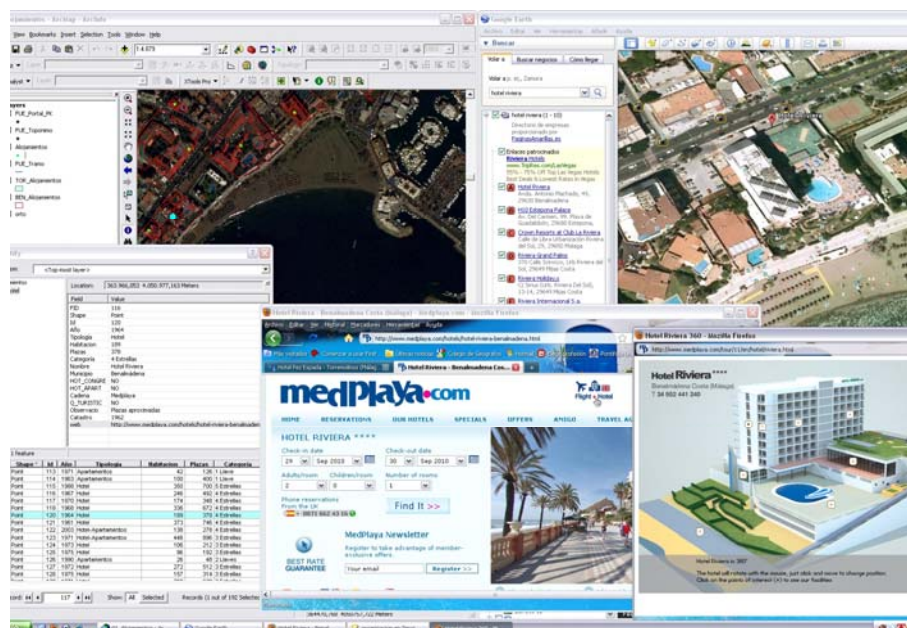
alojamientos - ArcMap - ArcInfo
View Bookmarks Insert Selection Tools Window Help
1:4.873
Layers
PUE_Portal_PK
PUE_Toponimo
Alojamientos
PUE_Tramo
TOR_Alojamientos
BEN_Alojamientos
orto

<Top-most layer>
Location: 363.966,053 4.050.977,163 Meters
| Field | Value |
|---|---|
| FID | 116 |
| Shape | Point |
| Id | 120 |
| Año | 1964 |
| Tipologia | Hotel |
| Habitacion | 189 |
| Plazas | 378 |
| Categoria | 4 Estrellas |
| Nombre | Hotel Riviera |
| Municipio | Benalmádena |
| HOT_CONGRE | NO |
| HOT_APART | NO |
| Cadena | Medplaya |
| O_TURISTIC | NO |
| Observacio | Plazas aproximadas |
| Catastro | 1962 |
| web | http://www.medplaya.com/hotels/hotel-riviera-benalmadena |

1 feature

| Shape | Id | Año | Tipologia | Habitacion | Plazas | Categoria |
|---|---|---|---|---|---|---|
| Point | 113 | 1971 | Apartamentos | 42 | 126 | 1 Llave |
| Point | 114 | 1983 | Apartamentos | 100 | 400 | 1 Llave |
| Point | 115 | 1990 | Hotel | 350 | 700 | 5 Estrellas |
| Point | 116 | 1967 | Hotel | 246 | 492 | 4 Estrellas |
| Point | 117 | 1970 | Hotel | 174 | 348 | 4 Estrellas |
| Point | 118 | 1968 | Hotel | 336 | 672 | 4 Estrellas |
| Point | 120 | 1964 | Hotel | 189 | 378 | 4 Estrellas |
| Point | 121 | 1983 | Hotel | 373 | 746 | 4 Estrellas |
| Point | 122 | 2003 | Hotel-Apartamentos | 139 | 278 | 4 Estrellas |
| Point | 123 | 1971 | Hotel-Apartamentos | 449 | 898 | 3 Estrellas |
| Point | 124 | 1972 | Hotel | 106 | 212 | 3 Estrellas |
| Point | 125 | 1975 | Hotel | 96 | 192 | 3 Estrellas |
| Point | 126 | 1986 | Apartamentos | 26 | 40 | 2 Llaves |
| Point | 127 | 1972 | Hotel | 272 | 512 | 3 Estrellas |
| Point | 128 | 1975 | Hotel | 157 | 314 | 3 Estrellas |

Record: 117 Show: All Selected Records (1 out of 192 Selected)

Google Earth
Archivo Editar Ver Herramientas Añadir Ayuda
Buscar
Volar a | Buscar negocios | Cómo llegar
Volar a p. ej.: Zamora
hotel riviera
Hotel riviera (1 - 10)
Directorio de empresas proporcionado por Paginasamarillas.es
Enlaces patrocinados
Riviera Hotels
www.Triplitas.com/LasVegas
Hotel Riviera
Avda. Antonio Machado, 49, 29630 Benalmádena
H10 Estepona Palace
Crown Resorts at Club La Riviera
Riviera Grand Palace
Riviera Hotel
Riviera Internacional S.a.
Hotel Riviera

Hotel Riviera - Benalmadena Costa (Malaga) - medplaya.com - Mozilla Firefox
Archivo Editar Ver Historial Marcadores Herramientas Ayuda
http://www.medplaya.com/hotels/hotel-riviera-benalmadena.html
Más visitados Comenzar a usar Firefox Últimas noticias Colegio de Geografos Hotmail
Hotel Flor Espada | Torremolinos (Malaga) | Hotel Riviera - Benalmadena Cos...
medPlaya.com
Flight + Hotel
HOME RESERVATIONS OUR HOTELS SPECIALS OFFERS AMIGO TRAVEL AG
HOTEL RIVIERA ****
Check-in date 29 Sep 2010
Check-out date 30 Sep 2010
Adults/room 2 Children/room 0 Number of rooms 1
Phone reservations from the UK
0871 662 43 16
Find It >>
BEST RATE GUARANTEE
MedPlaya Newsletter
Register to take advantage of member-exclusive offers.
Your email Register >>

Hotel Riviera 360 - Mozilla Firefox
http://www.medplaya.com/tour/hotelriviera.html
Hotel Riviera ****
Benalmádena Costa (Málaga)
T 34 952 441 240
Hotel Riviera in 360°
The hotel will rotate with the mouse. Just click and move to change position. Click on the points of interest (+) to see our facilities.